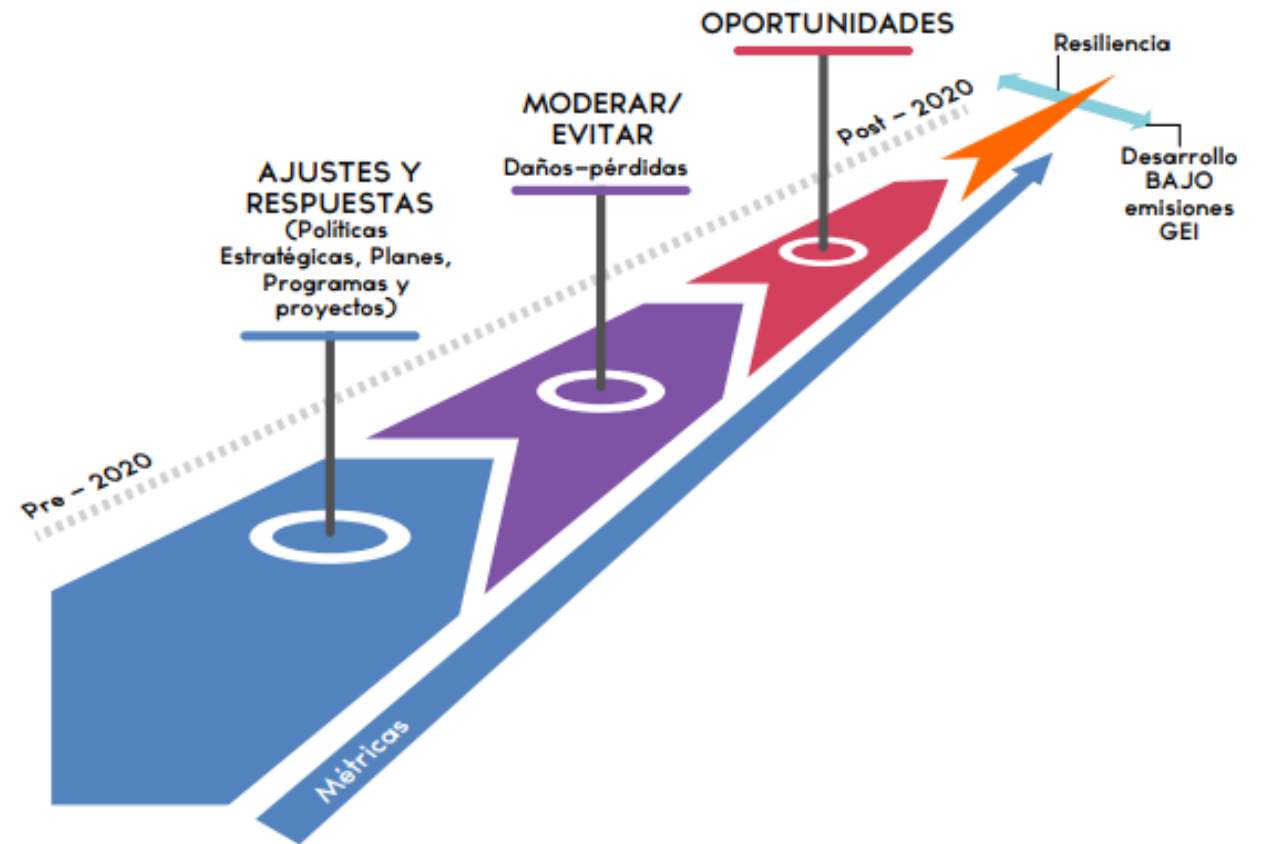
OPORTUNIDADES

Resiliencia

MODERAR/ EVITAR
Daños-pérdidas

Post – 2020

Desarrollo BAJO emisiones GEI

AJUSTES Y RESPUESTAS
(Políticas Estratégicas, Planes, Programas y proyectos)

Pre – 2020

Métricas